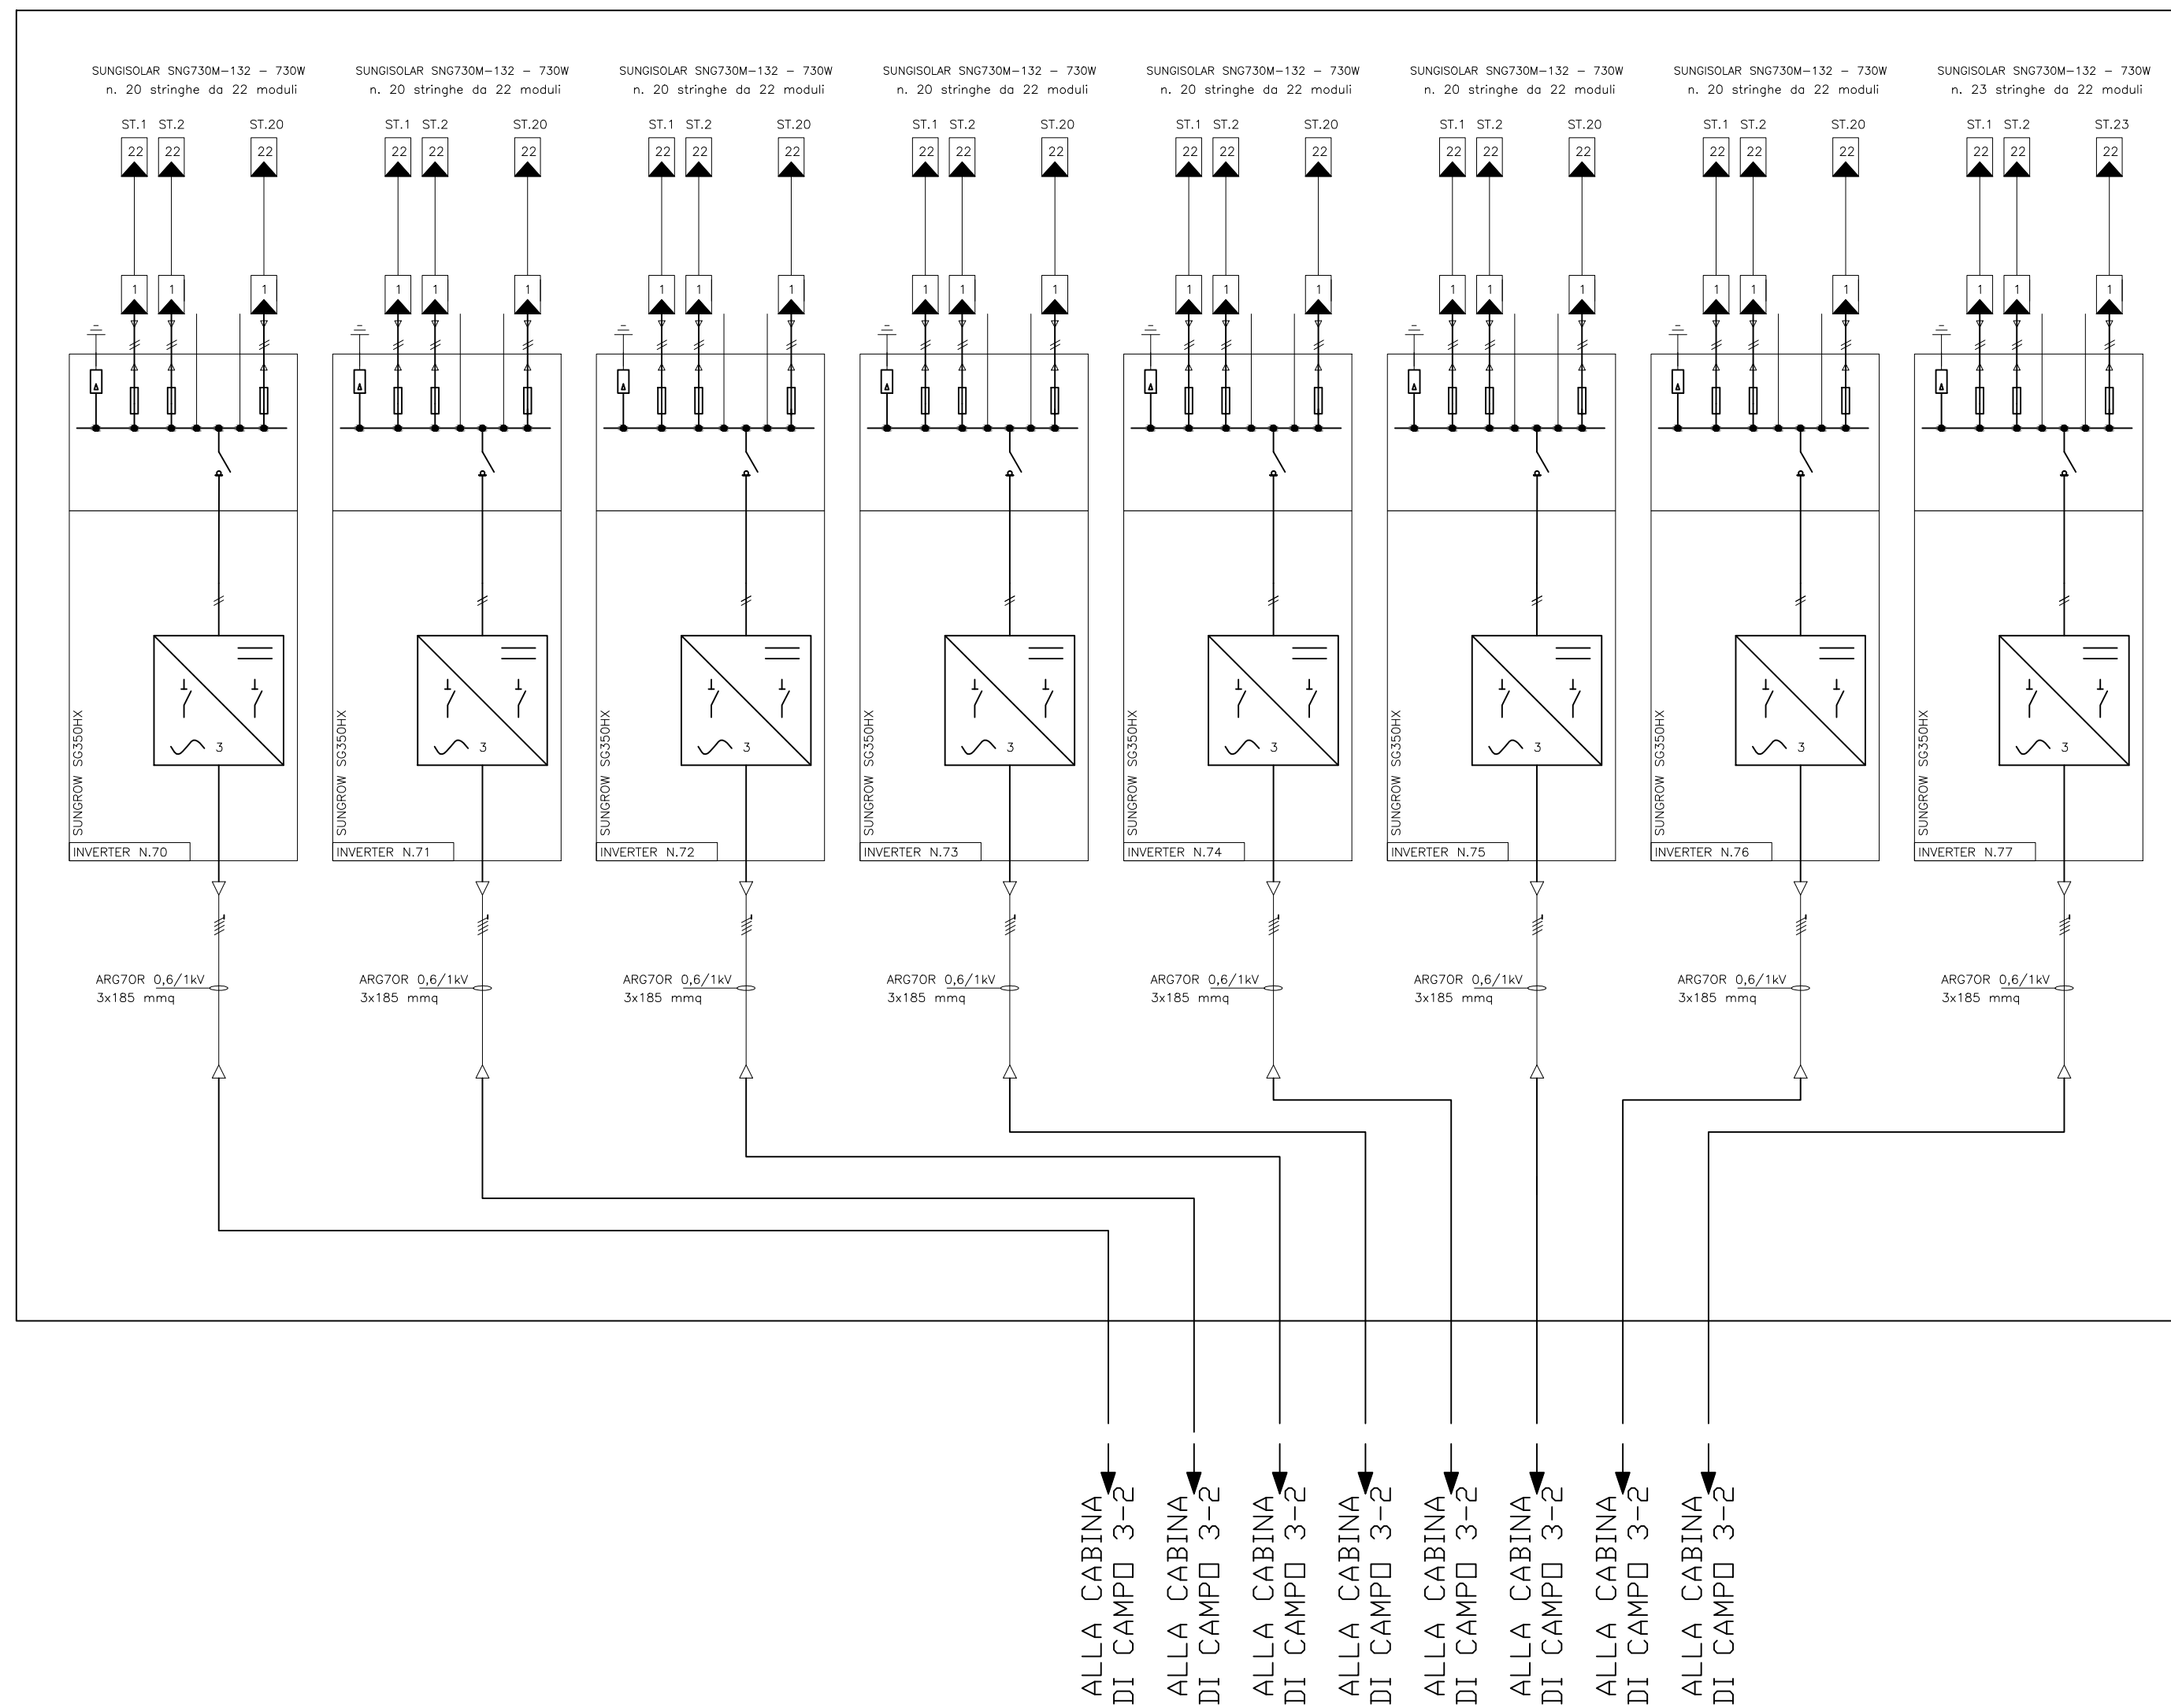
SUNGISOLAR SNG730M–132 – 730W
n. 20 stringhe da 22 moduli

ST.1 ST.2 ST.20

22 22 22

1 1 1

SUNGROW SG350HX

3

INVERTER N.70

ARG7OR 0,6/1kV
3x185 mmq

SUNGISOLAR SNG730M–132 – 730W
n. 20 stringhe da 22 moduli

ST.1 ST.2 ST.20

22 22 22

1 1 1

SUNGROW SG350HX

3

INVERTER N.71

ARG7OR 0,6/1kV
3x185 mmq

SUNGISOLAR SNG730M–132 – 730W
n. 20 stringhe da 22 moduli

ST.1 ST.2 ST.20

22 22 22

1 1 1

SUNGROW SG350HX

3

INVERTER N.72

ARG7OR 0,6/1kV
3x185 mmq

SUNGISOLAR SNG730M–132 – 730W
n. 20 stringhe da 22 moduli

ST.1 ST.2 ST.20

22 22 22

1 1 1

SUNGROW SG350HX

3

INVERTER N.73

ARG7OR 0,6/1kV
3x185 mmq

SUNGISOLAR SNG730M–132 – 730W
n. 20 stringhe da 22 moduli

ST.1 ST.2 ST.20

22 22 22

1 1 1

SUNGROW SG350HX

3

INVERTER N.74

ARG7OR 0,6/1kV
3x185 mmq

SUNGISOLAR SNG730M–132 – 730W
n. 20 stringhe da 22 moduli

ST.1 ST.2 ST.20

22 22 22

1 1 1

SUNGROW SG350HX

3

INVERTER N.75

ARG7OR 0,6/1kV
3x185 mmq

SUNGISOLAR SNG730M–132 – 730W
n. 20 stringhe da 22 moduli

ST.1 ST.2 ST.20

22 22 22

1 1 1

SUNGROW SG350HX

3

INVERTER N.76

ARG7OR 0,6/1kV
3x185 mmq

SUNGISOLAR SNG730M–132 – 730W
n. 23 stringhe da 22 moduli

ST.1 ST.2 ST.23

22 22 22

1 1 1

SUNGROW SG350HX

3

INVERTER N.77

ARG7OR 0,6/1kV
3x185 mmq

ALLA CABINA DI CAMPO 3-2
ALLA CABINA DI CAMPO 3-2
ALLA CABINA DI CAMPO 3-2
ALLA CABINA DI CAMPO 3-2
ALLA CABINA DI CAMPO 3-2
ALLA CABINA DI CAMPO 3-2
ALLA CABINA DI CAMPO 3-2
ALLA CABINA DI CAMPO 3-2